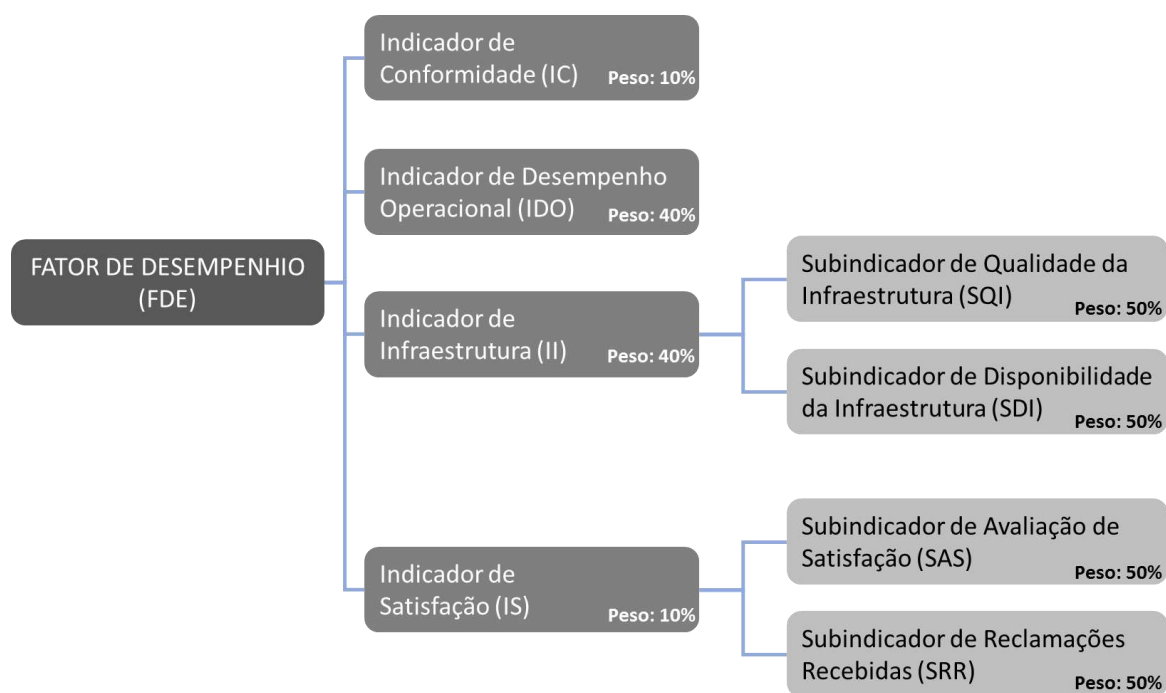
FATOR DE DESEMPENHIO (FDE)

Indicador de Conformidade (IC) Peso: 10%

Indicador de Desempenho Operacional (IDO) Peso: 40%

Indicador de Infraestrutura (II) Peso: 40%

Subindicador de Qualidade da Infraestrutura (SQI) Peso: 50%

Subindicador de Disponibilidade da Infraestrutura (SDI) Peso: 50%

Indicador de Satisfação (IS) Peso: 10%

Subindicador de Avaliação de Satisfação (SAS) Peso: 50%

Subindicador de Reclamações Recebidas (SRR) Peso: 50%